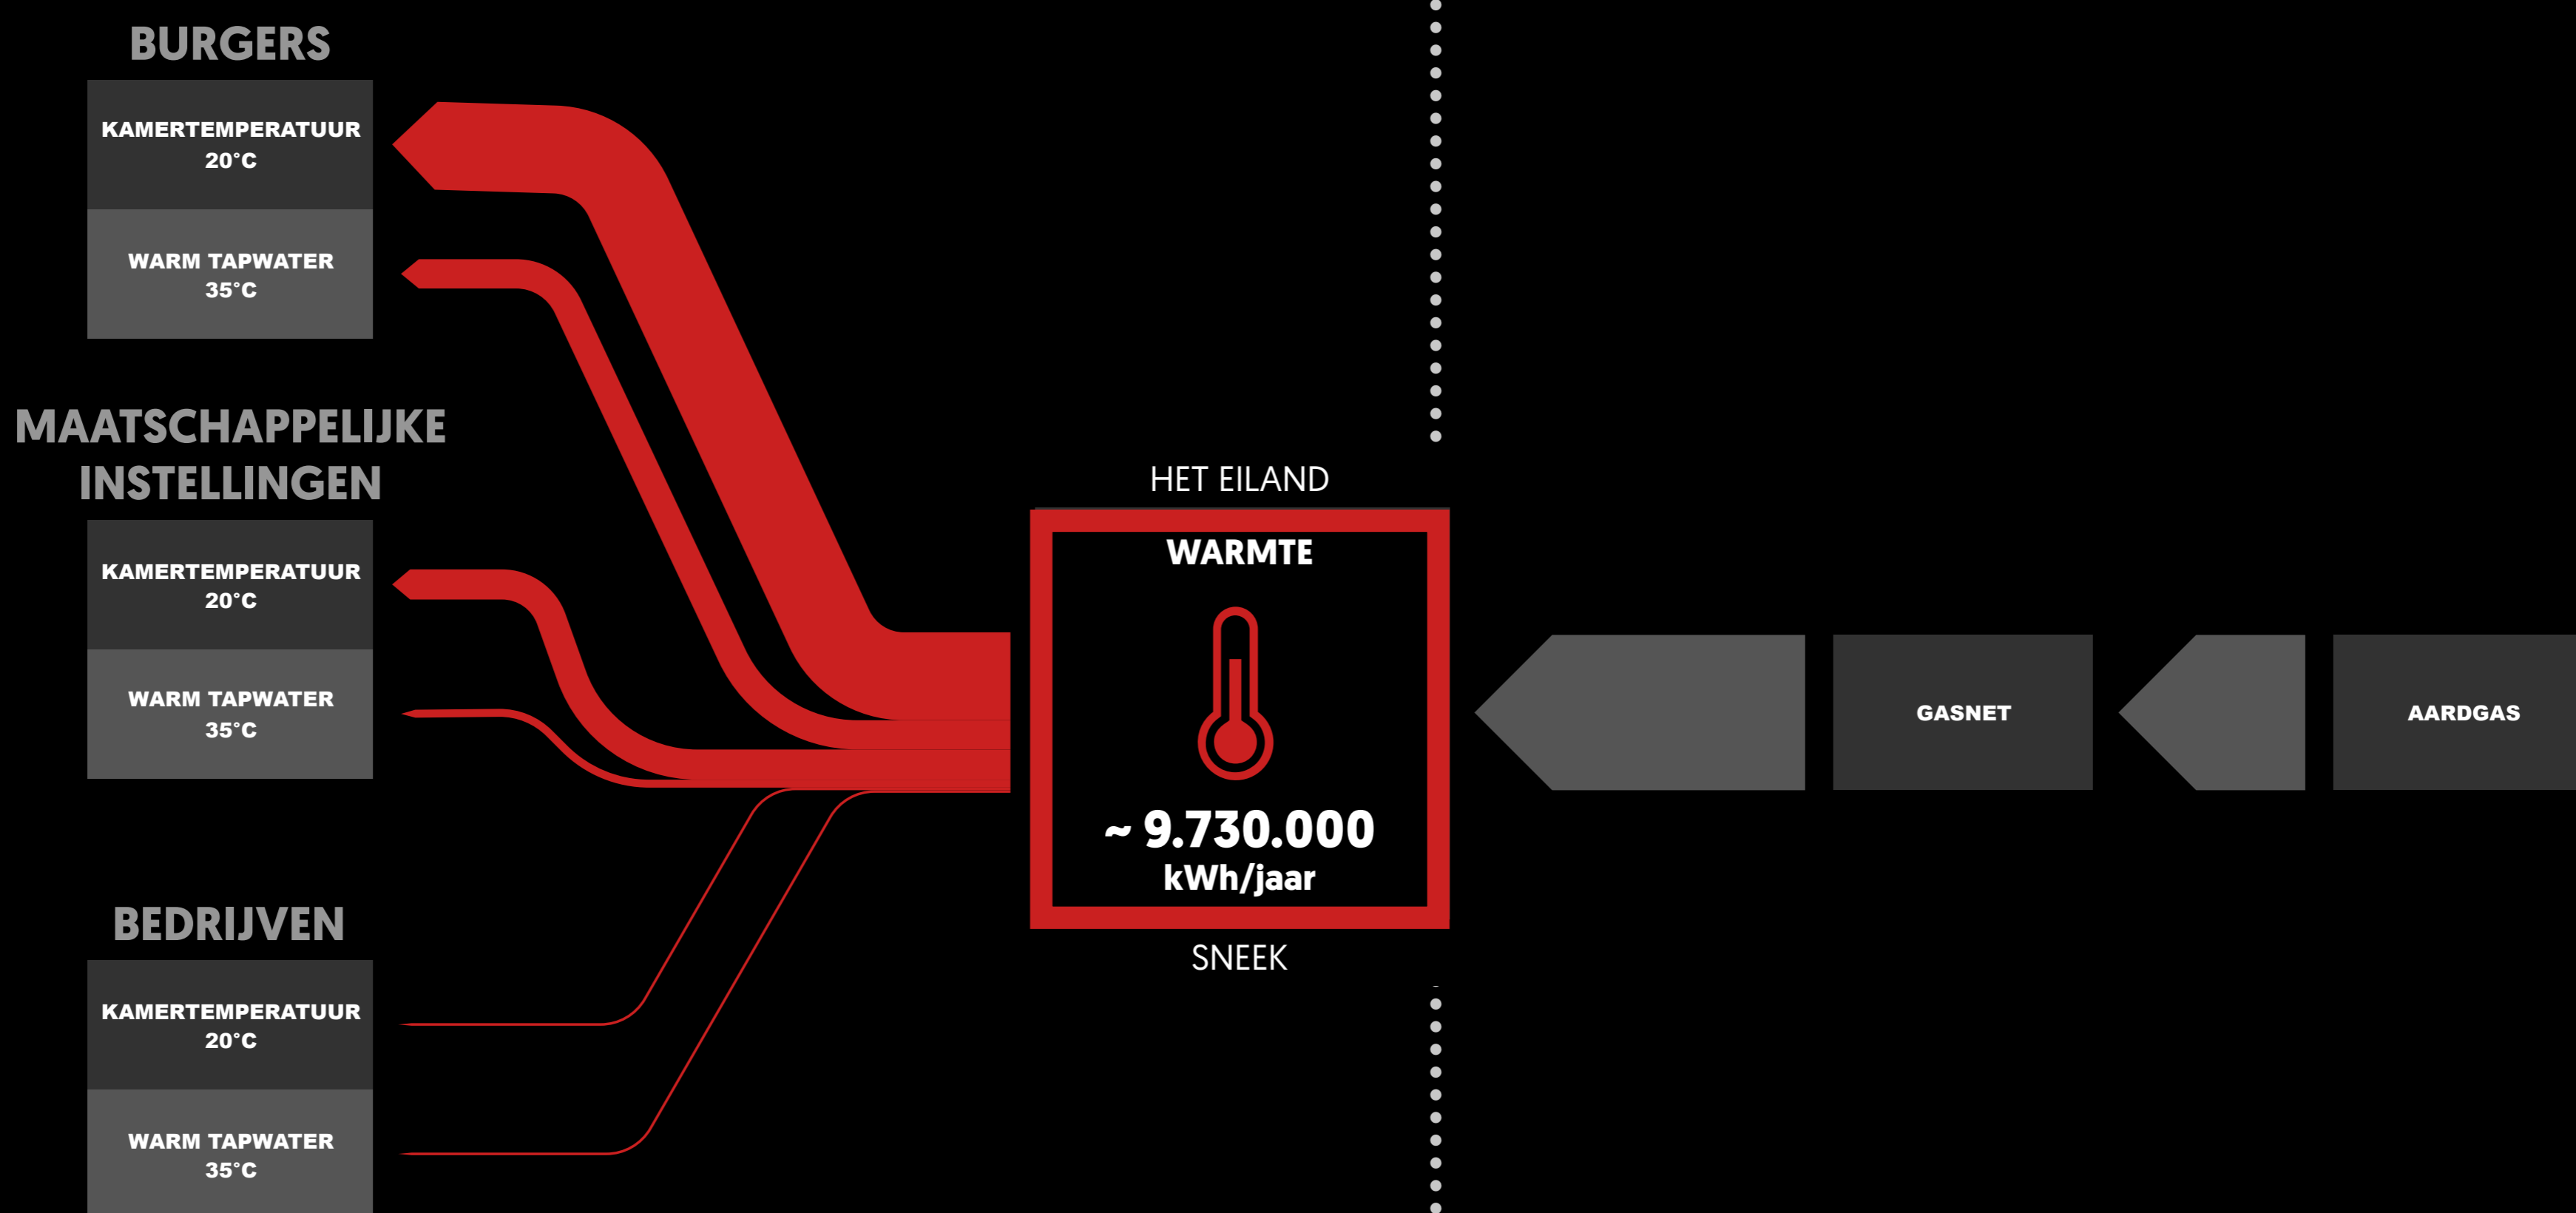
BURGERS

KAMERTEMPERATUUR
20°C

WARM TAPWATER
35°C

MAATSCHAPPELIJKE INSTELLINGEN

KAMERTEMPERATUUR
20°C

WARM TAPWATER
35°C

BEDRIJVEN

KAMERTEMPERATUUR
20°C

WARM TAPWATER
35°C

HET EILAND

WARMTE

~ 9.730.000
kWh/jaar

SNEEK

GASNET

AARDGAS